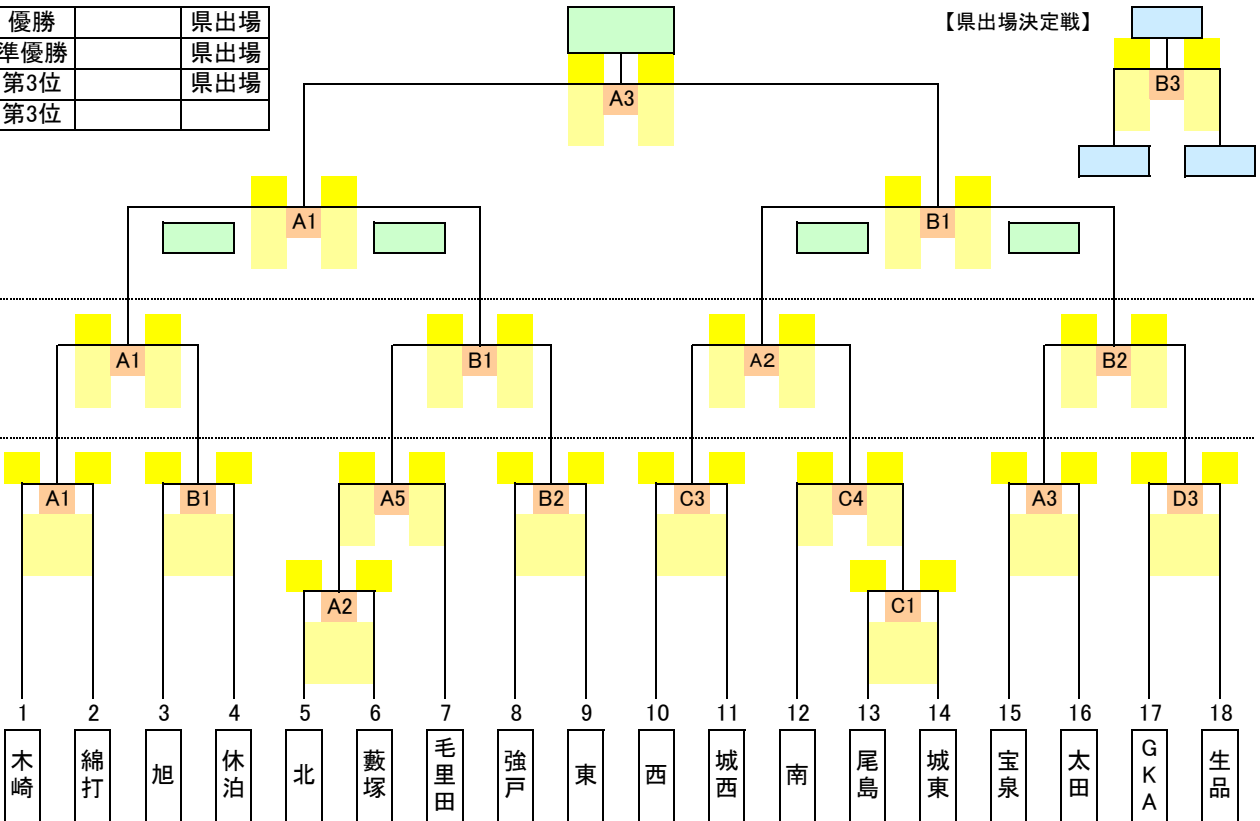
| 優勝 | | 県出場 |
|---|---|---|
| 準優勝 | | 県出場 |
| 第3位 | | 県出場 |
| 第3位 | | |

【県出場決定戦】

B3

A3

A1

B1

A1

B1

A2

B2

A1

B1

A5

B2

C3

C4

A3

D3

A2

C1

1 2 3 4 5 6 7 8 9 10 11 12 13 14 15 16 17 18

木崎

綿打

旭

休泊

北

藪塚

毛里田

強戸

東

西

城西

南

尾島

城東

宝泉

太田

GKA

生品